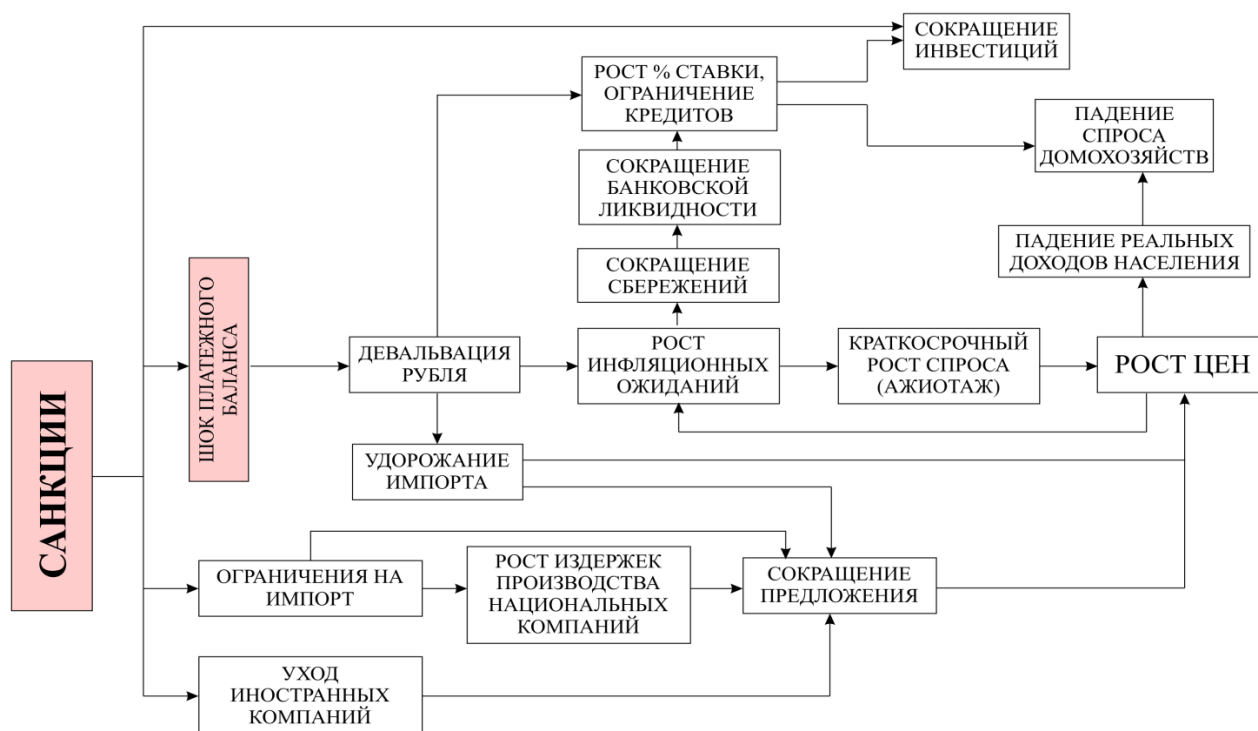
САНКЦИИ

ШОК ПЛАТЕЖНОГО БАЛАНСА

ДЕВАЛЬВАЦИЯ РУБЛЯ

УДОРОЖАНИЕ ИМПОРТА

РОСТ % СТАВКИ, ОГРАНИЧЕНИЕ КРЕДИТОВ

СОКРАЩЕНИЕ ИНВЕСТИЦИЙ

СОКРАЩЕНИЕ БАНКОВСКОЙ ЛИКВИДНОСТИ

СОКРАЩЕНИЕ СБЕРЕЖЕНИЙ

РОСТ ИНФЛЯЦИОННЫХ ОЖИДАНИЙ

КРАТКОСРОЧНЫЙ РОСТ СПРОСА (АЖИОТАЖ)

РОСТ ЦЕН

ПАДЕНИЕ СПРОСА ДОМОХОЗЯЙСТВ

ПАДЕНИЕ РЕАЛЬНЫХ ДОХОДОВ НАСЕЛЕНИЯ

ОГРАНИЧЕНИЯ НА ИМПОРТ

РОСТ ИЗДЕРЖЕК ПРОИЗВОДСТВА НАЦИОНАЛЬНЫХ КОМПАНИЙ

СОКРАЩЕНИЕ ПРЕДЛОЖЕНИЯ

УХОД ИНОСТРАННЫХ КОМПАНИЙ